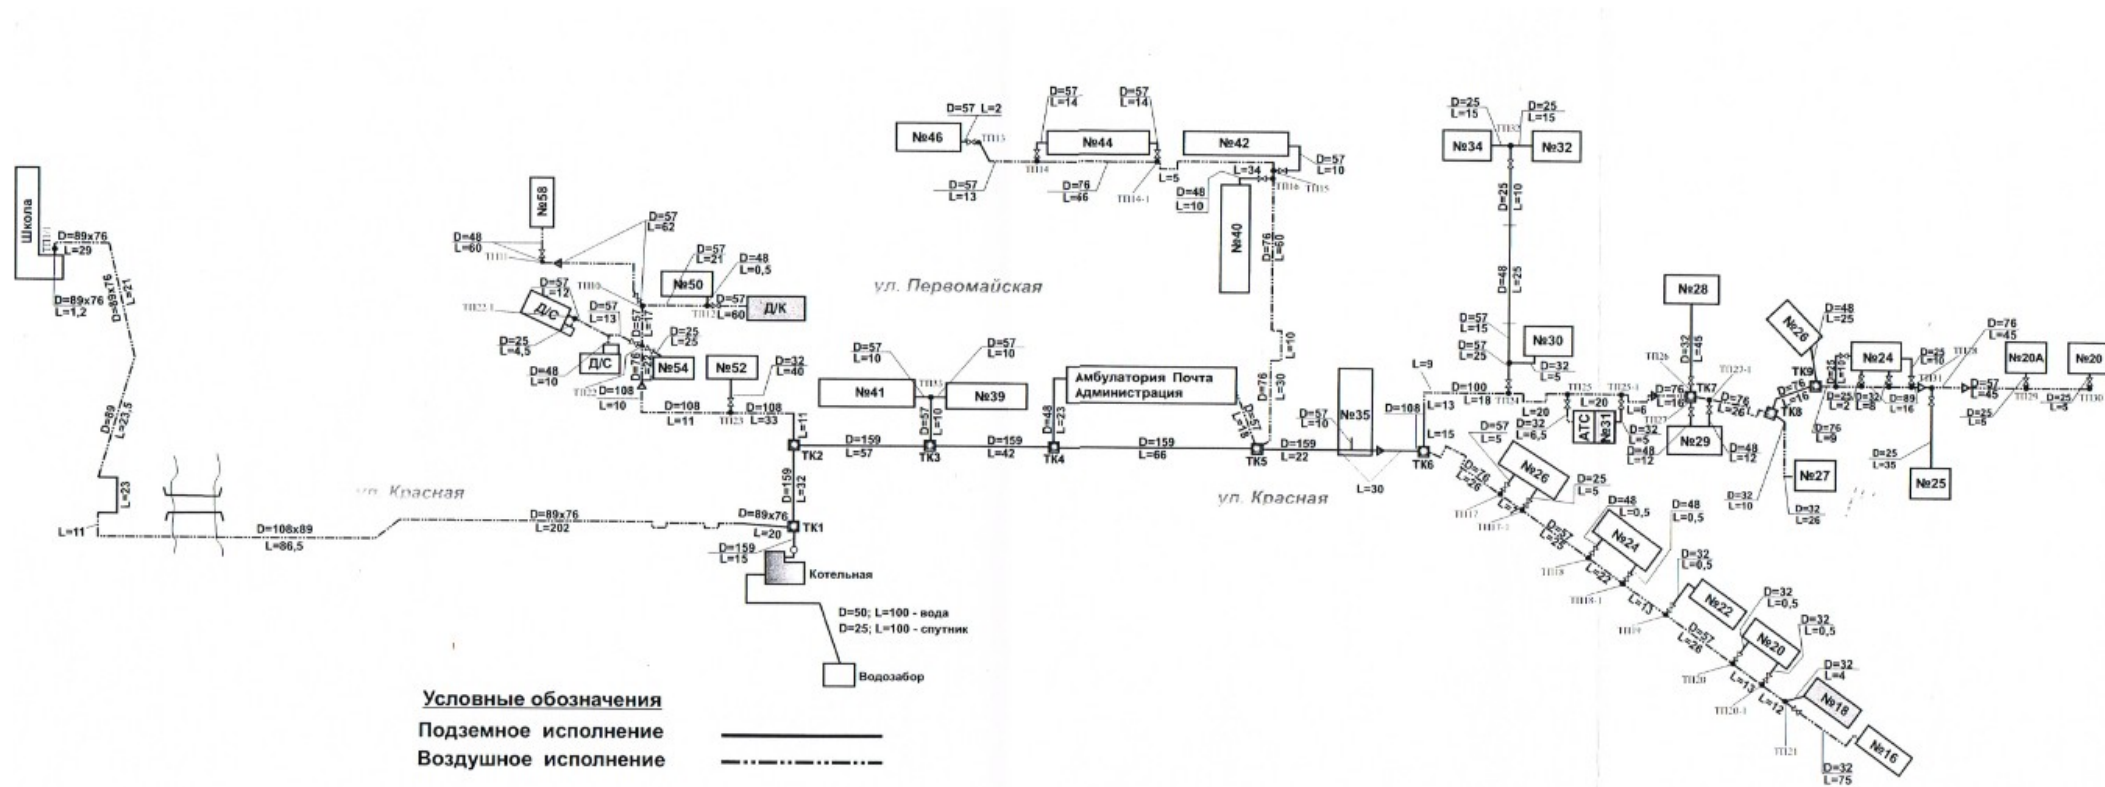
Школа
ТП1
D=89x76
L=29
D=89x76
L=1,2
D=89x76
L=21
D=89
L=23,5
L=23
L=11
D=108x89
L=86,5
ул. Красная
D=89x76
L=202
D=89x76
ТК1
L=20
D=159
L=15
Котельная
D=50; L=100 - вода
D=25; L=100 - спутник
Водозабор

№58
D=48
L=60
D=57
L=62
D=57
L=21
№50
D=48
L=0,5
D=57
L=60
Д/К
Д/С
D=57
L=12
D=57
L=13
D=57
L=17
D=25
L=4,5
Д/С
D=48
L=10
D=108
L=10
№54
D=25
L=25
№52
D=32
L=40
D=108
L=11
D=108
L=33
L=11
ТК2
D=159
L=32

№46
D=57 L=2
D=57
L=13
D=57
L=14
№44
D=57
L=14
D=76
L=46
L=5
№42
D=57
L=10
L=34
D=48
L=10
№40
D=76
L=60
L=10
L=30
D=76
ул. Первомайская
D=57
L=10
№41
№39
D=57
L=10
D=57
L=10
ТК3
D=159
L=57
D=159
L=42
ТК4
D=48
L=23
Амбулатория Почта Администрация
D=57
L=18
D=159
L=66
ТК5
D=159
L=22
D=57
L=10
№35
L=30
ул. Красная
D=108
L=13
L=9
L=15
ТК6

D=25
L=15
D=25
L=15
№34
№32
D=25
L=10
D=48
L=25
D=57
L=15
D=57
L=25
№30
D=32
L=5
D=100
L=18
L=20
D=32
L=6,5
D=57
L=5
АТС
№31
L=20
L=6
D=32
L=5
D=48
L=12
№28
D=32
L=45
D=76
L=16
ТК7
D=76
L=26
№29
D=48
L=12
D=76
L=16
ТК8
ТК9
№26
D=48
L=25
D=25
L=2
D=32
L=8
№24
D=25
L=10
D=89
L=16
D=76
L=9
D=76
L=45
№20А
D=57
L=45
D=25
L=5
D=25
L=3
№20
№27
D=32
L=10
D=32
L=26
D=25
L=35
№25
D=76
L=26
№26
D=25
L=5
D=57
L=25
D=48
L=0,5
№24
D=48
L=0,5
L=22
L=13
D=32
L=0,5
№22
D=57
L=26
D=32
L=0,5
№20
D=32
L=0,5
L=13
L=12
D=32
L=4
№18
№16
D=32
L=75

Условные обозначения
Подземное исполнение
Воздушное исполнение